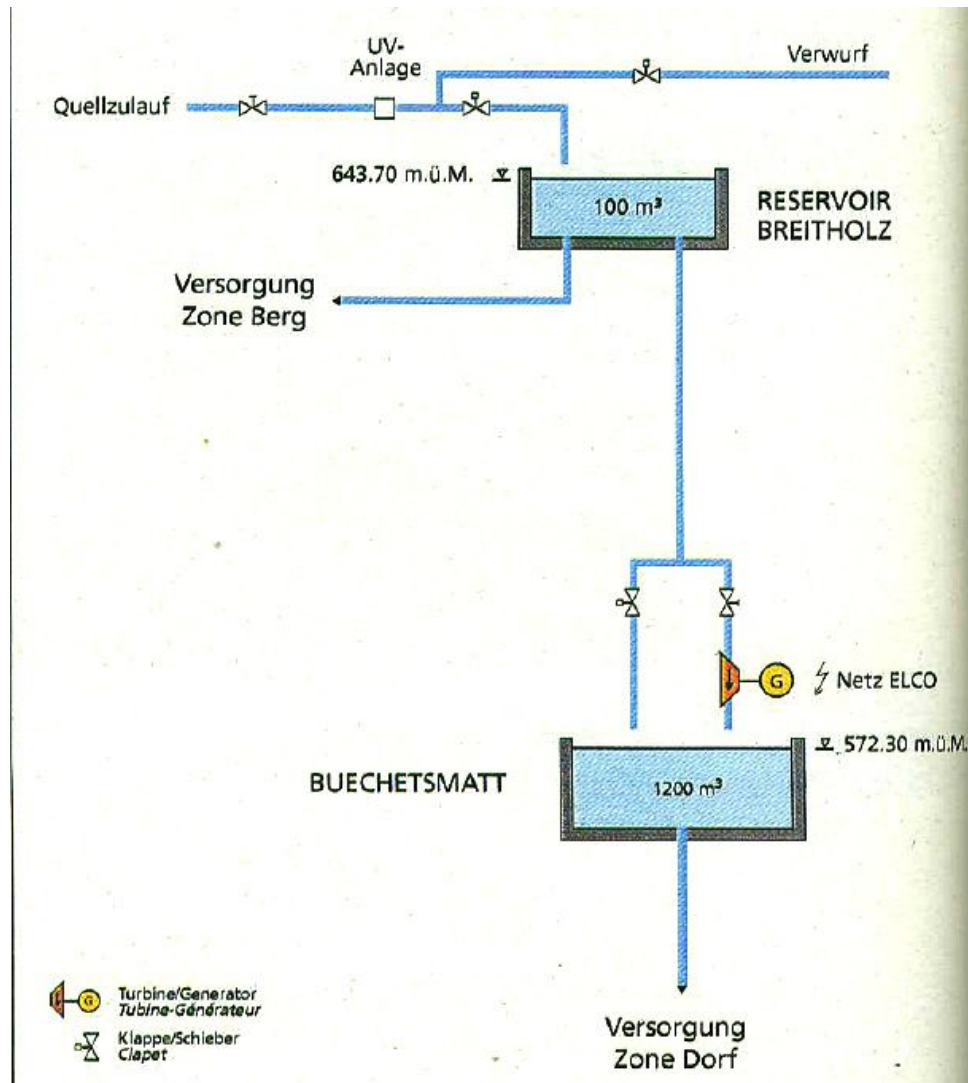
UV-Anlage

Verwurf

Quellzulauf

643.70 m.ü.M.

100 m³

RESERVOIR BREITHOLZ

Versorgung Zone Berg

G

Netz ELCO

572.30 m.ü.M.

BUECHETSMATT

1200 m³

G Turbine/Generator
Tubine-Générateur

Klappe/Schieber
Clapet

Versorgung Zone Dorf